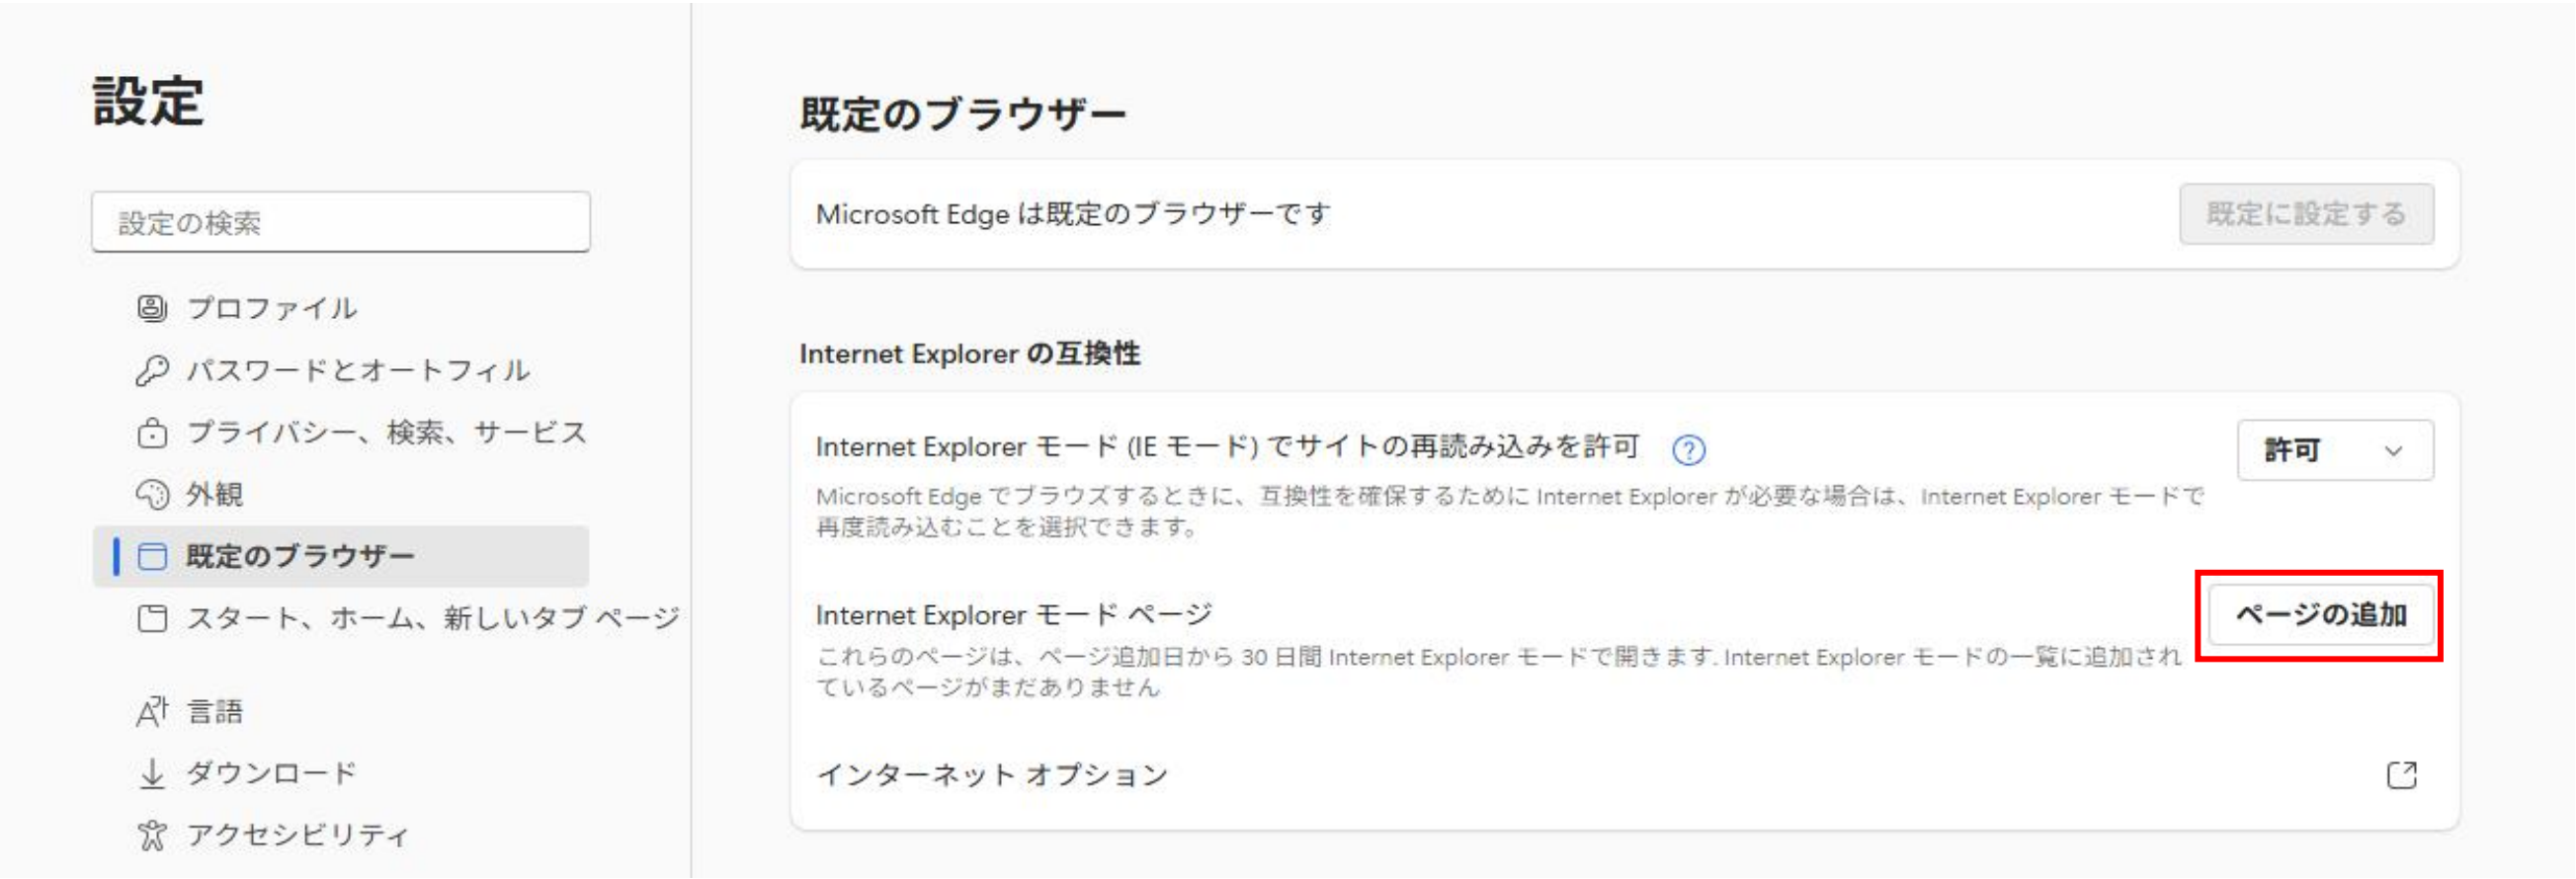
設定

設定の検索

プロファイル

パスワードとオートフィル

プライバシー、検索、サービス

外観

既定のブラウザー

スタート、ホーム、新しいタブ ページ

言語

ダウンロード

アクセシビリティ

既定のブラウザー

Microsoft Edge は既定のブラウザーです

既定に設定する

Internet Explorer の互換性

Internet Explorer モード (IE モード) でサイトの再読み込みを許可

許可

Microsoft Edge でブラウズするときに、互換性を確保するために Internet Explorer が必要な場合は、Internet Explorer モードで再度読み込むことを選択できます。

Internet Explorer モード ページ

ページの追加

これらのページは、ページ追加日から 30 日間 Internet Explorer モードで開きます. Internet Explorer モードの一覧に追加されているページがまだありません

インターネット オプション